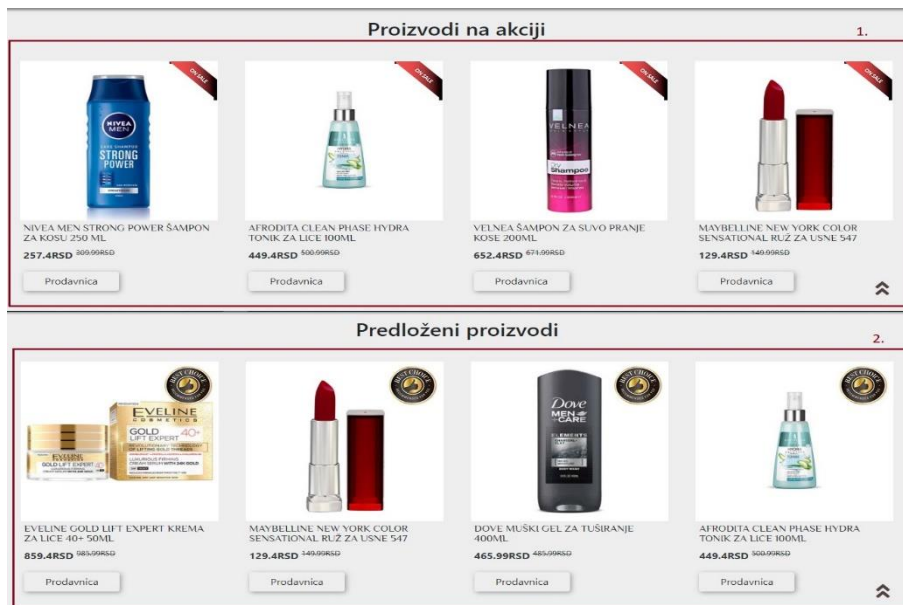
Proizvodi na akciji

1.

ON SALE

NIVEA MEN STRONG POWER

NIVEA MEN STRONG POWER ŠAMPON ZA KOSU 250 ML
257.4RSD 309.99RSD
Prodavnica

ON SALE

AFRODITA CLEAN PHASE HYDRA TONIK ZA LICE 100ML
449.4RSD 500.99RSD
Prodavnica

ON SALE

VELNEA Shampoo

VELNEA ŠAMPON ZA SUVO PRANJE KOSE 200ML
652.4RSD 671.99RSD
Prodavnica

ON SALE

MAYBELLINE NEW YORK COLOR SENSATIONAL RUŽ ZA USNE 547
129.4RSD 149.99RSD
Prodavnica

Predloženi proizvodi

2.

BEST CHOICE

EVELINE COSMETICS GOLD LIFT EXPERT 40+

EVELINE GOLD LIFT EXPERT KREMA ZA LICE 40+ 50ML
859.4RSD 985.99RSD
Prodavnica

BEST CHOICE

MAYBELLINE NEW YORK COLOR SENSATIONAL RUŽ ZA USNE 547
129.4RSD 149.99RSD
Prodavnica

BEST CHOICE

Dove MEN+CARE ELEMENTS

DOVE MUŠKI GEL ZA TUŠIRANJE 400ML
465.99RSD 485.99RSD
Prodavnica

BEST CHOICE

AFRODITA CLEAN PHASE HYDRA TONIK ZA LICE 100ML
449.4RSD 500.99RSD
Prodavnica